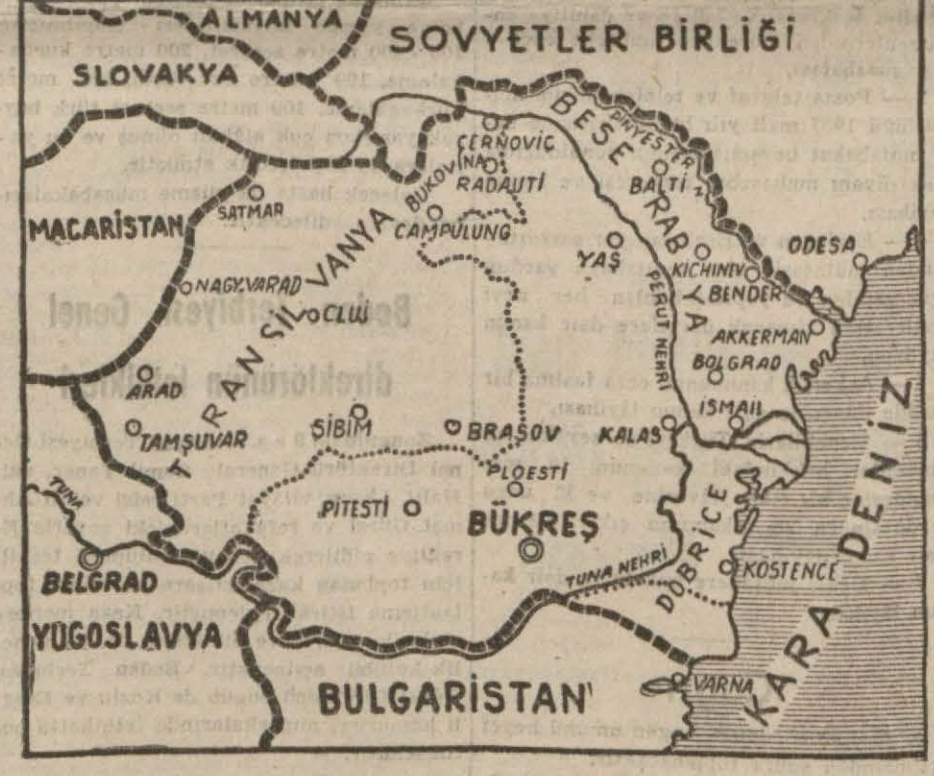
ALMANYA
SOVYETLER BİRLİĞİ
SLOVAKYA
BESE
DİNYESTER
ÇERNOVİÇ
BUKOVİNA
RADAUTİ
BALTİ
SATMAR
RABYA
MACARİSTAN
CAMPULUNG
ODESA
YAŞ
KİCHİNEV
BENDER
NAGY.VARAD
TRANSİLVANYA
CLUJ
PERUT NEHRİ
AKKERMAN
BOLGRAD
ARAD
İSMAİL
SİBİM
BRAŞOV
KALAS
TAMŞUVAR
PLOESTİ
TUNA
PİTEŞTİ
BÜKREŞ
DOBRİCE
BELGRAD
TUNA NEHRİ
KÖSTENCE
YUGOSLAVYA
KARA DENİZ
VARNA
BULGARİSTAN
Beden terbiyesi Genel direktörünün tetkikleri